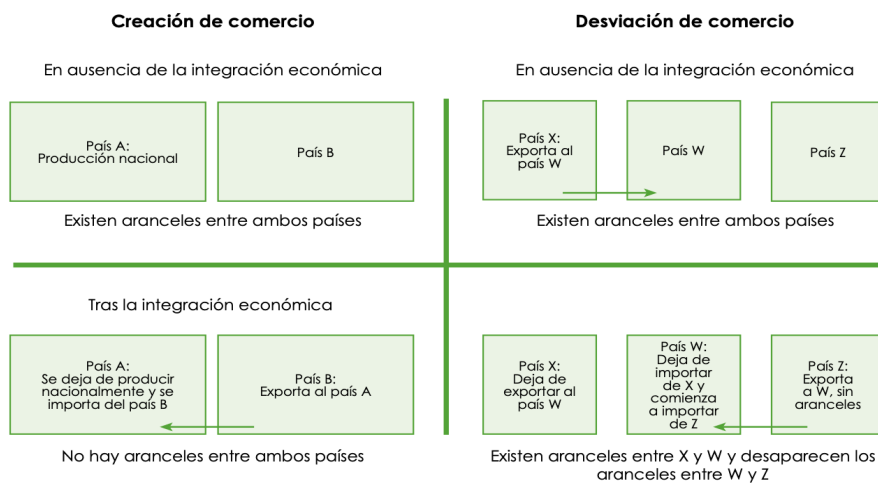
Creación de comercio

En ausencia de la integración económica

País A:
Producción nacional

País B

Existen aranceles entre ambos países

Tras la integración económica

País A:
Se deja de producir nacionalmente y se importa del país B

País B:
Exporta al país A

No hay aranceles entre ambos países

Desviación de comercio

En ausencia de la integración económica

País X:
Exporta al país W

País W

País Z

Existen aranceles entre ambos países

País X:
Deja de exportar al país W

País W:
Deja de importar de X y comienza a importar de Z

País Z:
Exporta a W, sin aranceles

Existen aranceles entre X y W y desaparecen los aranceles entre W y Z